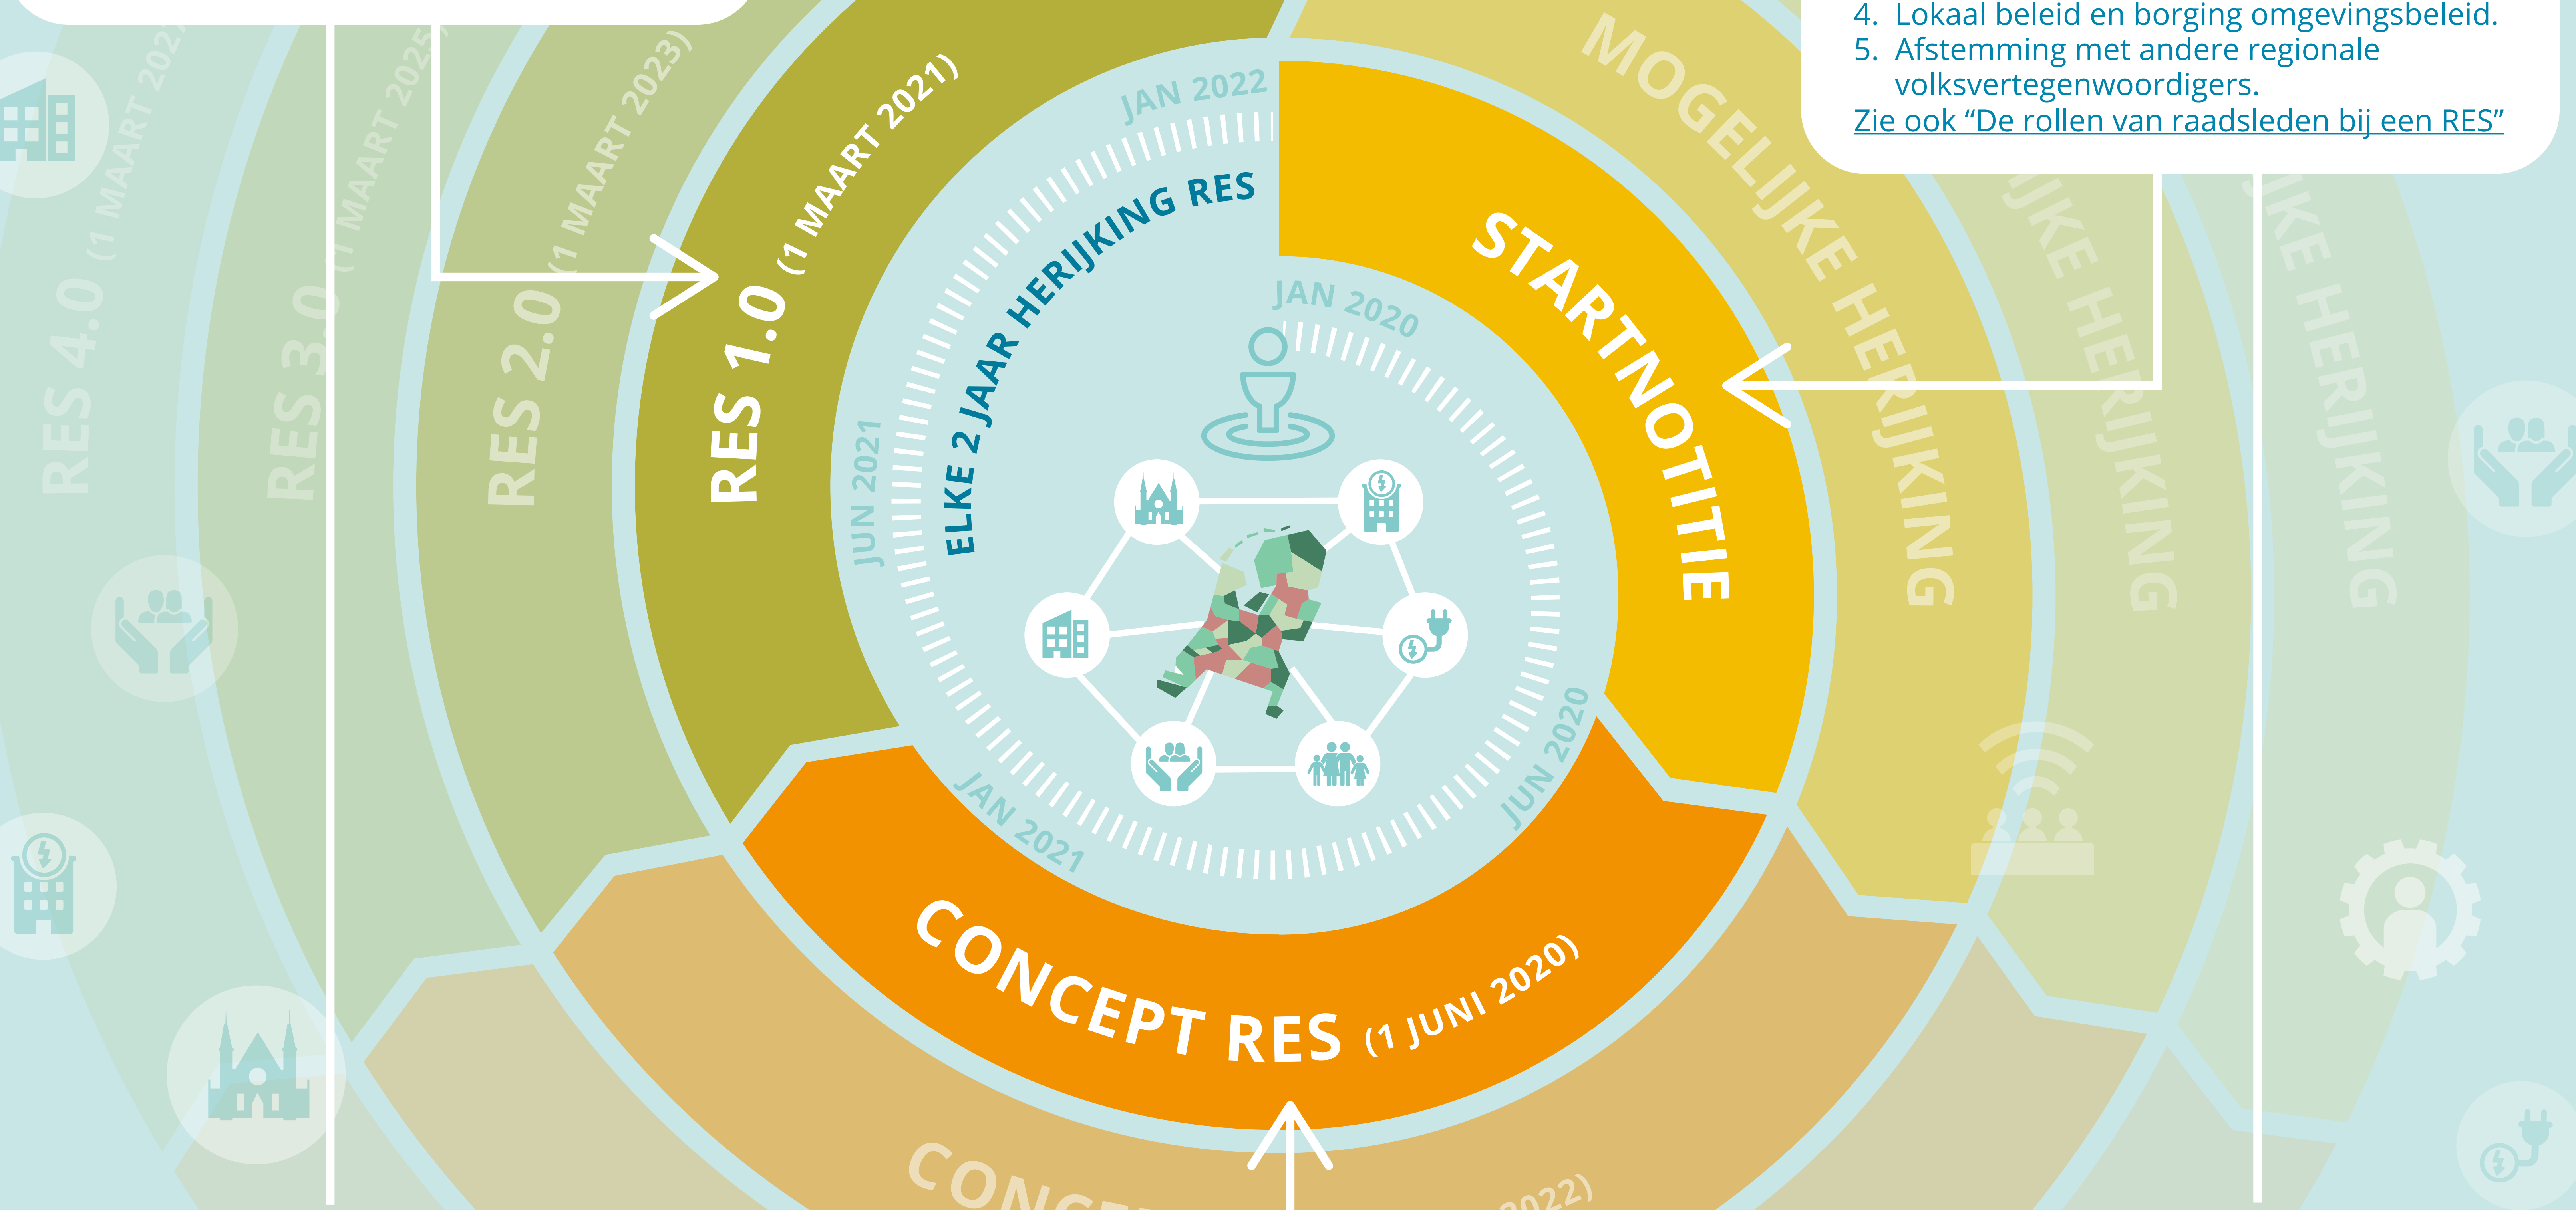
4. Lokaal beleid en borging omgevingsbeleid.
5. Afstemming met andere regionale volksvertegenwoordigers.
Zie ook "De rollen van raadsleden bij een RES"

RES 4.0 (1 MAART 202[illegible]

RES 3.0 (1 MAART 2025)

RES 2.0 (1 MAART 2023)

RES 1.0 (1 MAART 2021)

ELKE 2 JAAR HERIJKING RES

JAN 2022

JAN 2020

JUN 2021

JUN 2020

JAN 2021

STARTNOTITIE

MOGELIJKE HERIJKING

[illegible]JKE HERIJKING

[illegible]KE HERIJKING

CONCEPT RES (1 JUNI 2020)

CONC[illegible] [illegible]2022)